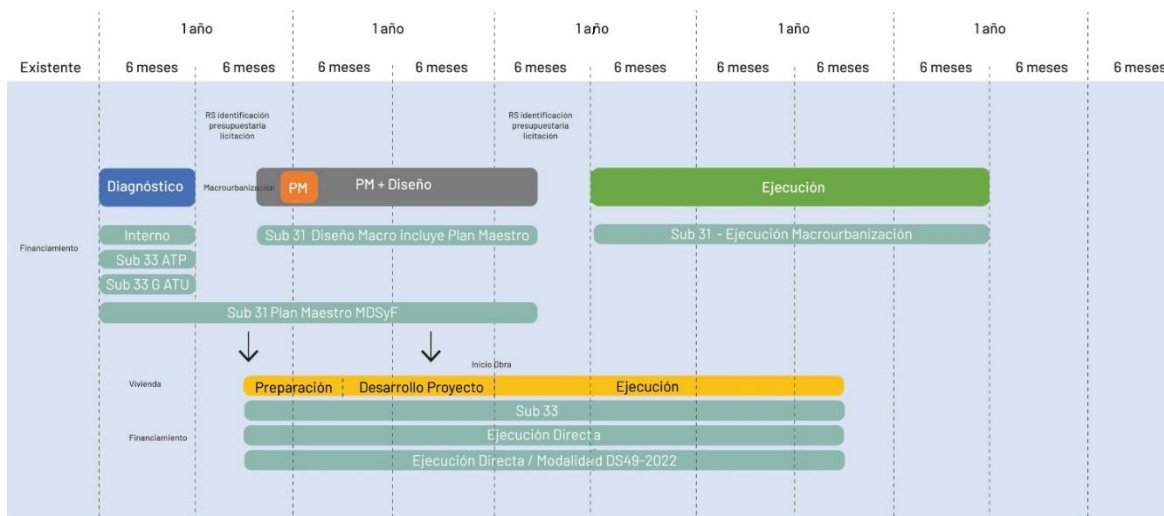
1 año | 1 año | 1 año | 1 año | 1 año

Existente | 6 meses | 6 meses | 6 meses | 6 meses | 6 meses | 6 meses | 6 meses | 6 meses | 6 meses | 6 meses | 6 meses

RS identificación presupuestaria licitación

RS identificación presupuestaria licitación

Diagnóstico

Macrourbanización

PM

PM + Diseño

Ejecución

Financiamiento

Interno

Sub 31 Diseño Macro incluye Plan Maestro

Sub 31 - Ejecución Macrourbanización

Sub 33 ATP

Sub 33 G ATU

Sub 31 Plan Maestro MDSyF

Inicio Obra

Vivienda

Preparación

Desarrollo Proyecto

Ejecución

Sub 33

Financiamiento

Ejecución Directa

Ejecución Directa / Modalidad DS49-2022